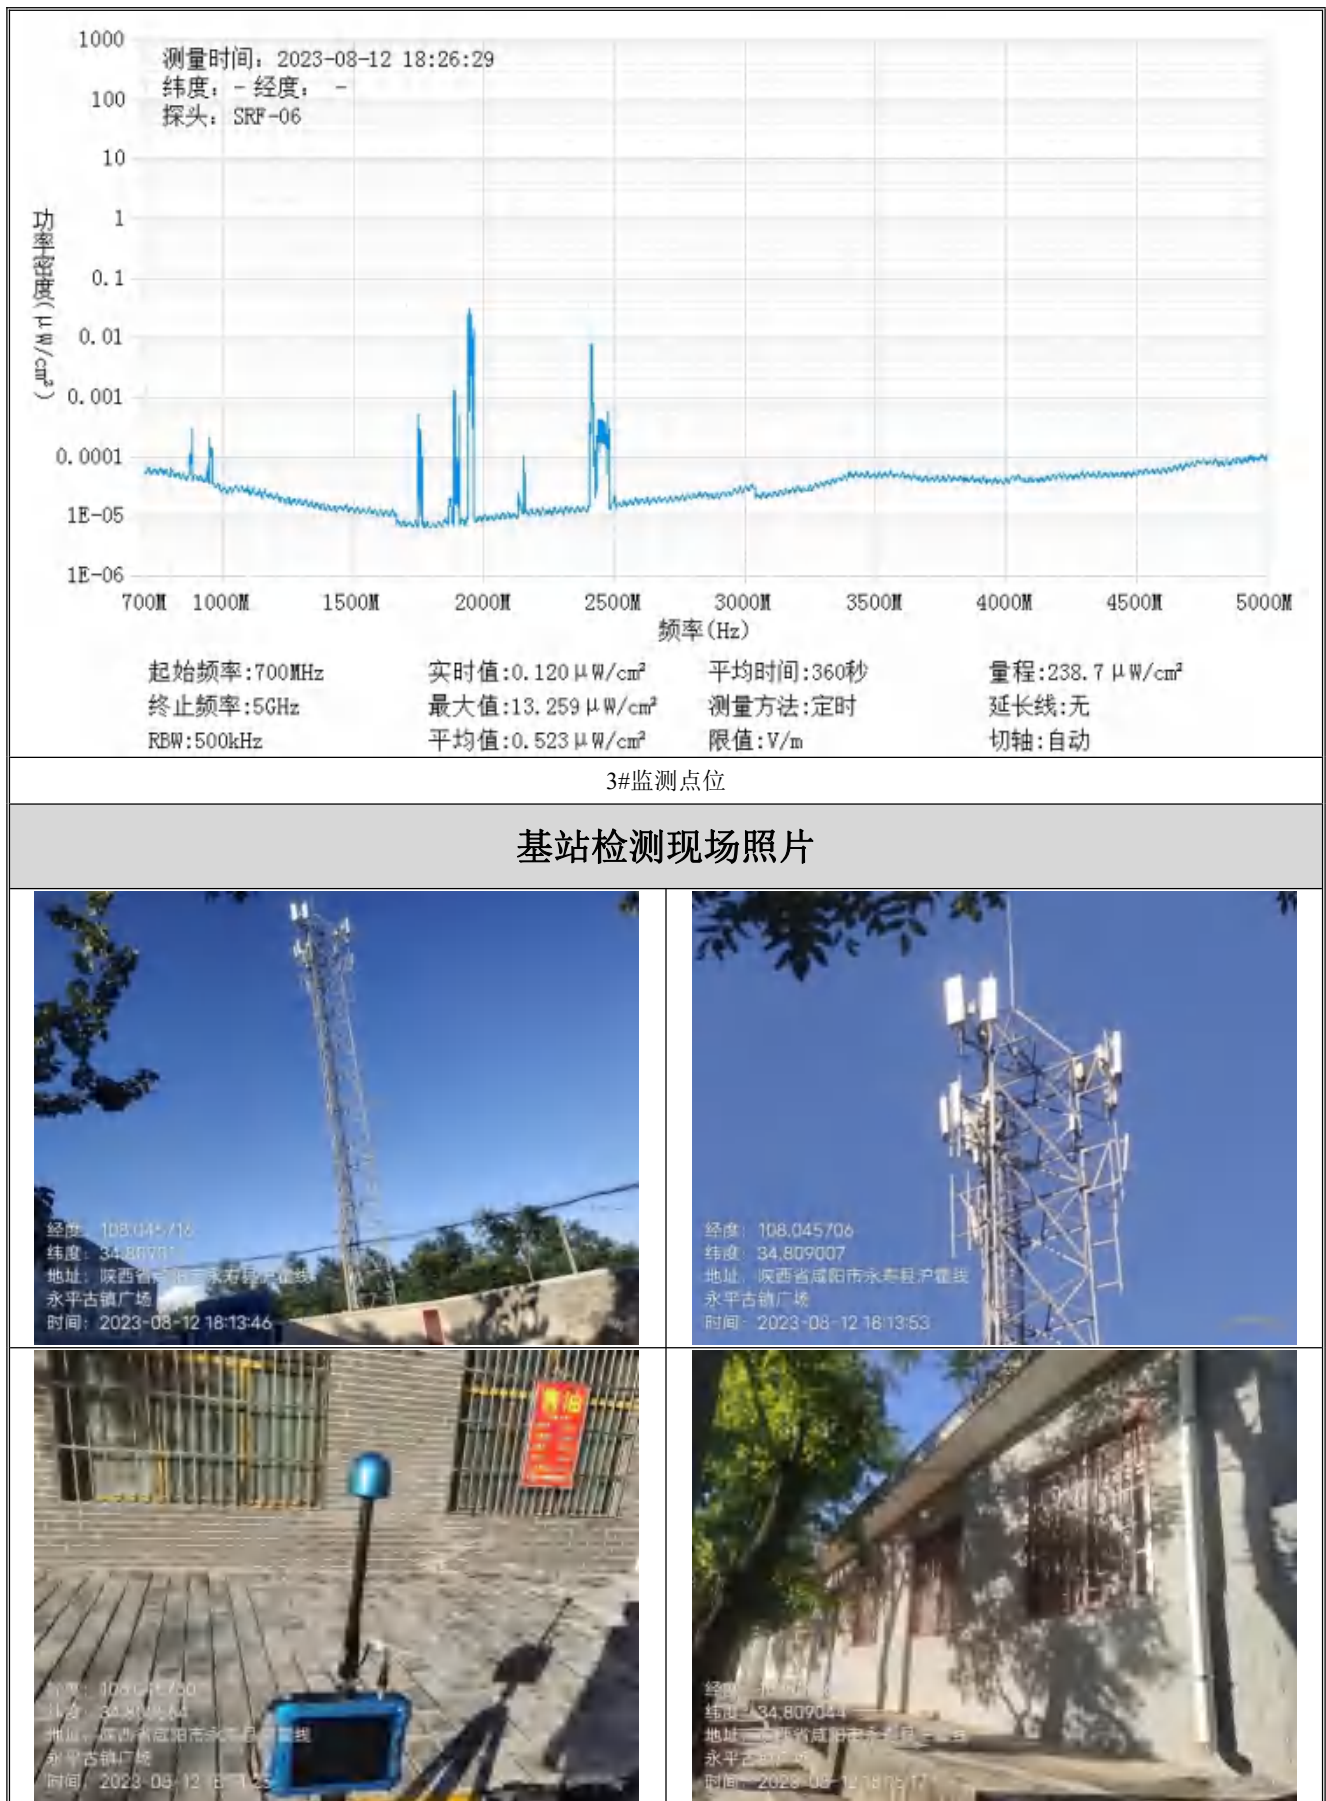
测量时间：2023-08-12 18:26:29
纬度：- 经度： -
探头：SRF-06

功率密度($\mu W/cm^2$)

1000
100
10
1
0.1
0.01
0.001
0.0001
1E-05
1E-06

700M 1000M 1500M 2000M 2500M 3000M 3500M 4000M 4500M 5000M

频率(Hz)

起始频率:700MHz
终止频率:5GHz
RBW:500kHz

实时值:0.120$\mu W/cm^2$
最大值:13.259$\mu W/cm^2$
平均值:0.523$\mu W/cm^2$

平均时间:360秒
测量方法:定时
限值:V/m

量程:238.7$\mu W/cm^2$
延长线:无
切轴:自动

3#监测点位

基站检测现场照片

经度：108.045716
纬度：34.80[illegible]
地址：陕西省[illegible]市永寿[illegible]
永平古镇广场
时间：2023-08-12 18:13:46

经度：108.045706
纬度：34.809007
地址：陕西省咸阳市永寿县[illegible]
永平古镇广场
时间：2023-08-12 18:13:53

经度：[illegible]
纬度：34.80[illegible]
地址：陕西省咸阳市永寿县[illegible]
永平古镇广场
时间：2023-08-12 18:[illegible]

经度：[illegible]
纬度：34.809044
地址：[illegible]省咸阳市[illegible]
永平古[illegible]
时间：2023-08-12 18:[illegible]